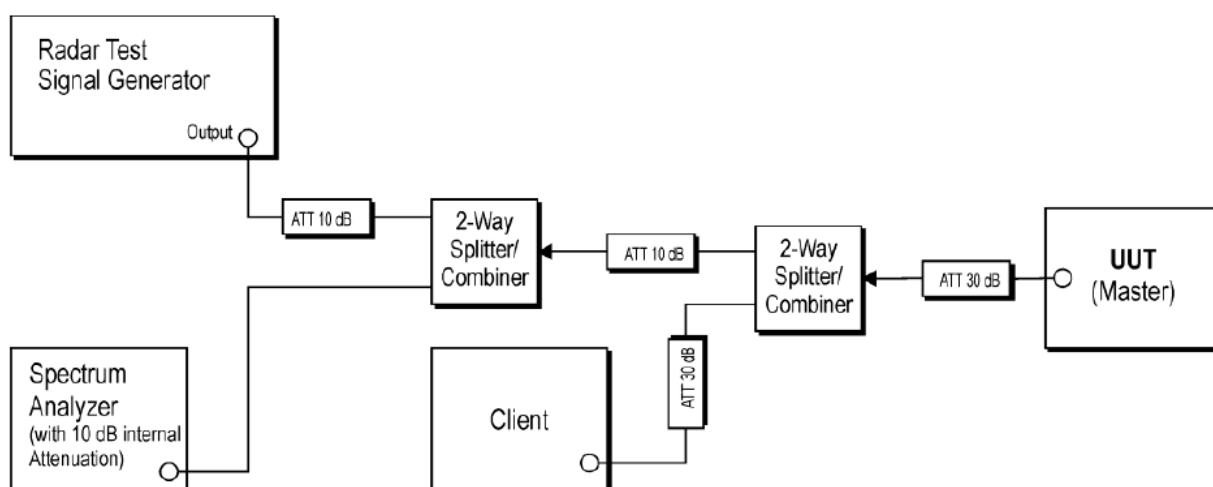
Radar Test Signal Generator

Output

ATT 10 dB

2-Way Splitter/ Combiner

ATT 10 dB

2-Way Splitter/ Combiner

ATT 30 dB

UUT (Master)

ATT 30 dB

Spectrum Analyzer (with 10 dB internal Attenuation)

Client